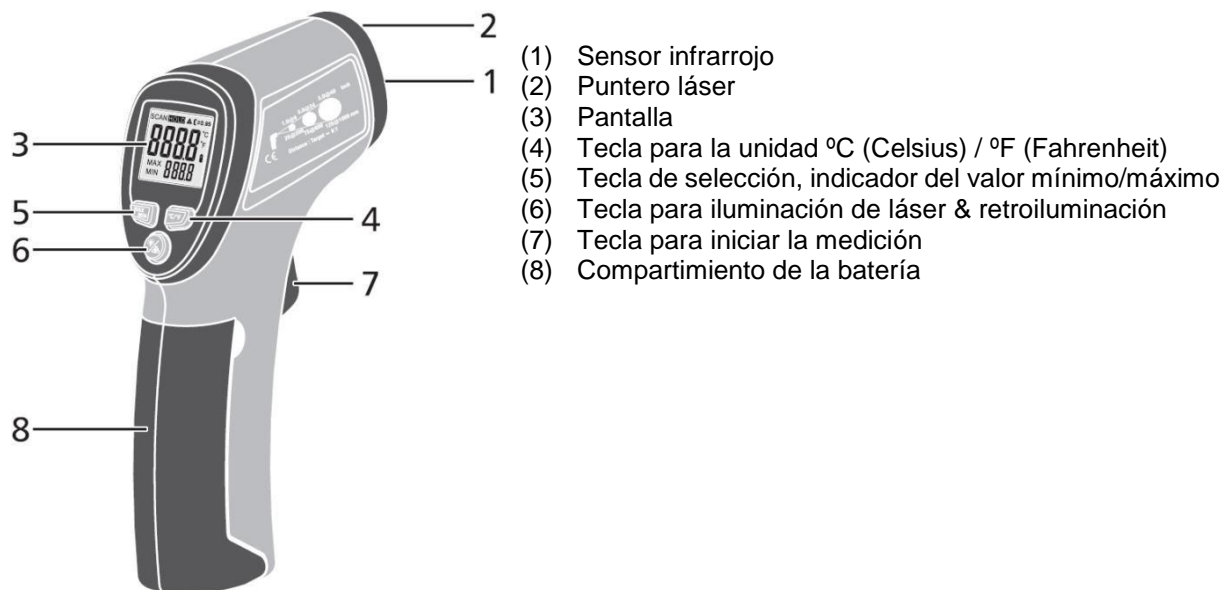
2
1
3
5
4
6
7
8

SCAN HOLD
8888
MAX
MIN 888
CE

(1) Sensor infrarrojo
(2) Puntero láser
(3) Pantalla
(4) Tecla para la unidad ºC (Celsius) / ºF (Fahrenheit)
(5) Tecla de selección, indicador del valor mínimo/máximo
(6) Tecla para iluminación de láser & retroiluminación
(7) Tecla para iniciar la medición
(8) Compartimiento de la batería